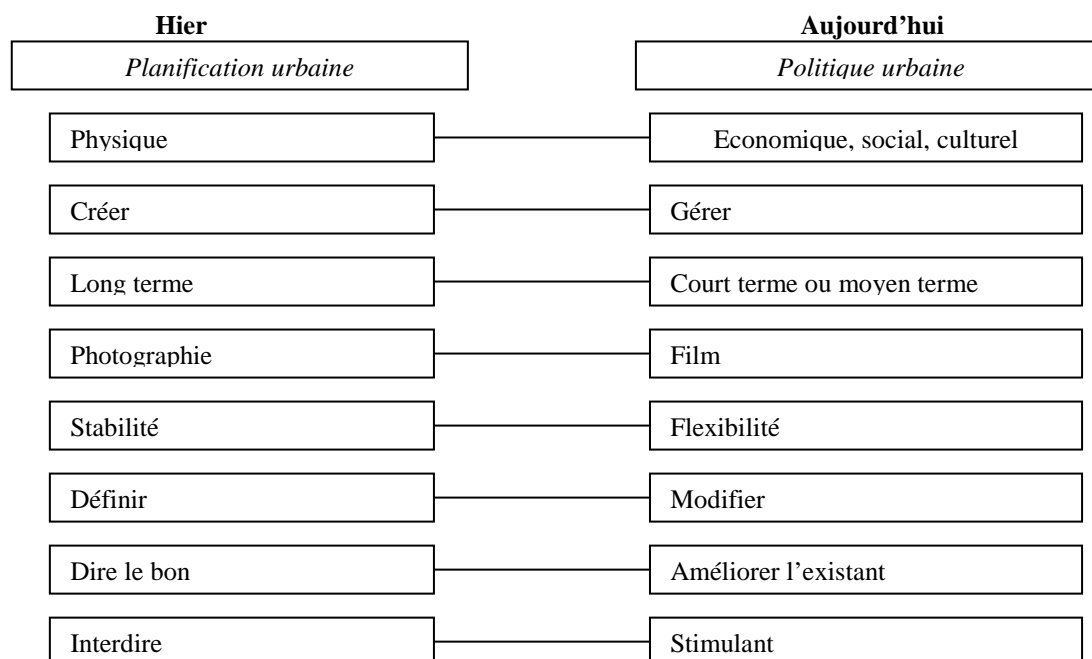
| Hier | Aujourd’hui |
|---|---|
| *Planification urbaine* | *Politique urbaine* |
| Physique | Economique, social, culturel |
| Créer | Gérer |
| Long terme | Court terme ou moyen terme |
| Photographie | Film |
| Stabilité | Flexibilité |
| Définir | Modifier |
| Dire le bon | Améliorer l’existant |
| Interdire | Stimulant |